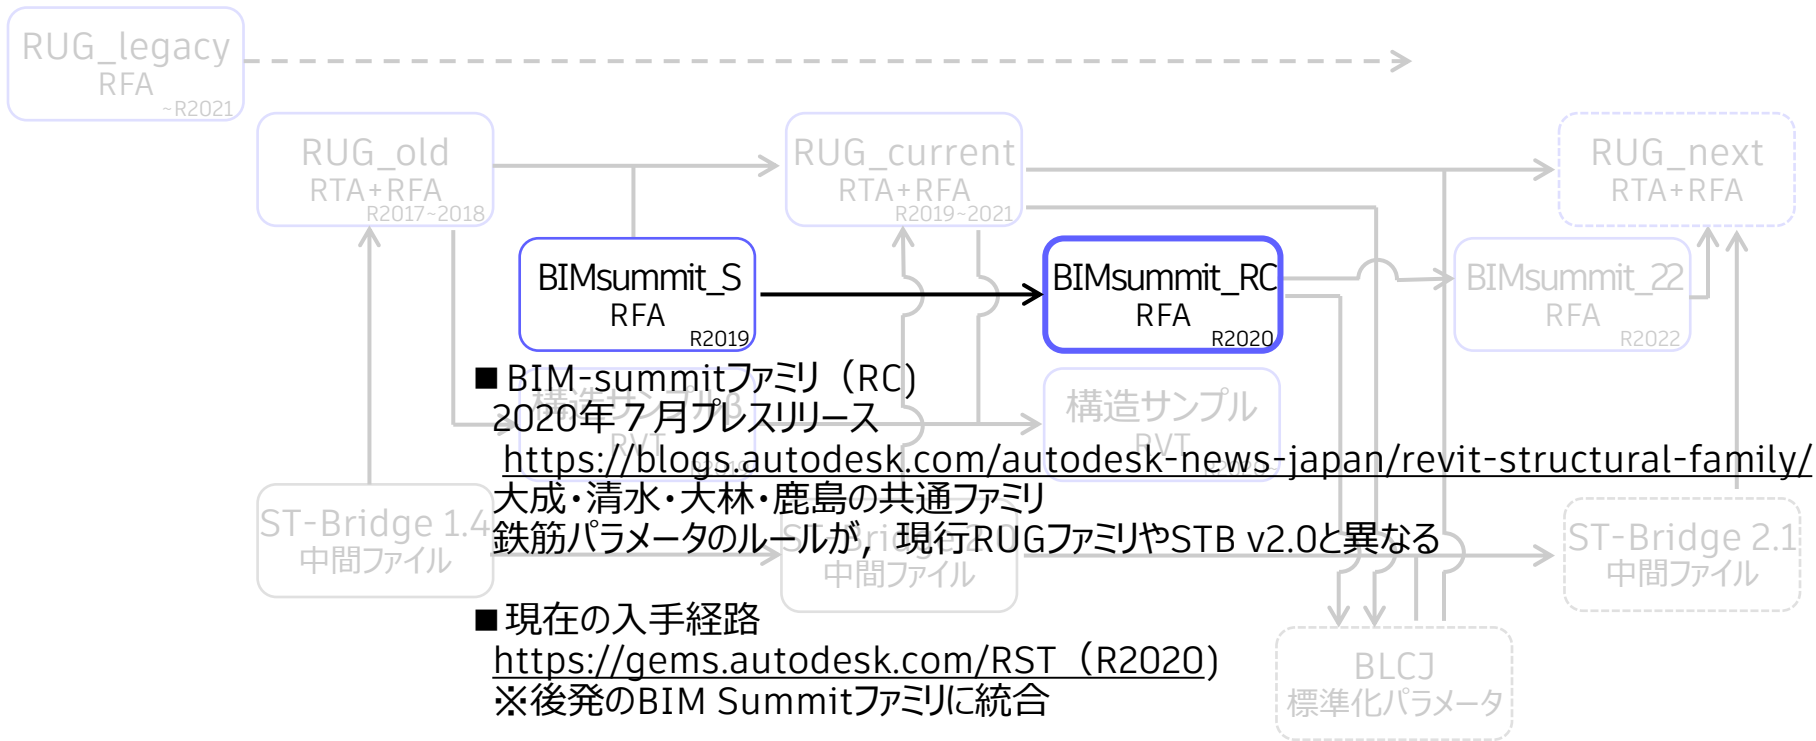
RUG_legacy
RFA
~R2021

RUG_old
RTA+RFA
R2017~2018

RUG_current
RTA+RFA
R2019~2021

RUG_next
RTA+RFA

BIMsummit_S
RFA
R2019

BIMsummit_RC
RFA
R2020

BIMsummit_22
RFA
R2022

構造サンプル
RVT

■BIM-summitファミリ（RC）
2020年７月プレスリリース
https://blogs.autodesk.com/autodesk-news-japan/revit-structural-family/
大成・清水・大林・鹿島の共通ファミリ
鉄筋パラメータのルールが，現行RUGファミリやSTB v2.0と異なる

ST-Bridge 1.4
中間ファイル

中間ファイル

ST-Bridge 2.1
中間ファイル

■現在の入手経路
https://gems.autodesk.com/RST（R2020）
※後発のBIM Summitファミリに統合

BLCJ
標準化パラメータ